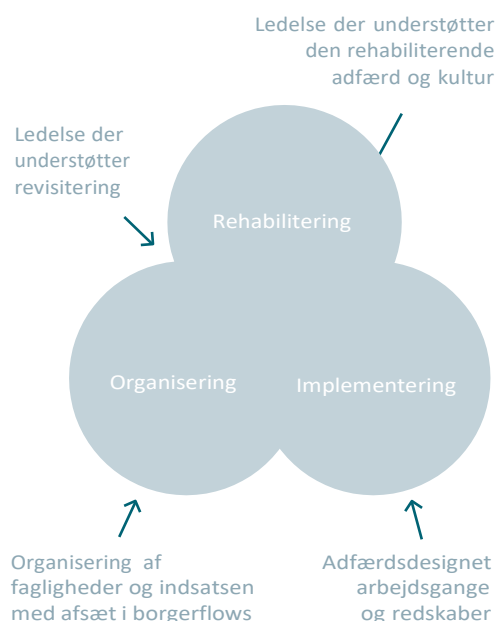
Ledelse der understøtter den rehabiliterende adfærd og kultur

Ledelse der understøtter revisitering

Rehabilitering

Organisering

Implementering

Organisering af fagligheder og indsatsen med afsæt i borgerflows

Adfærdsdesignet arbejdsgange og redskaber